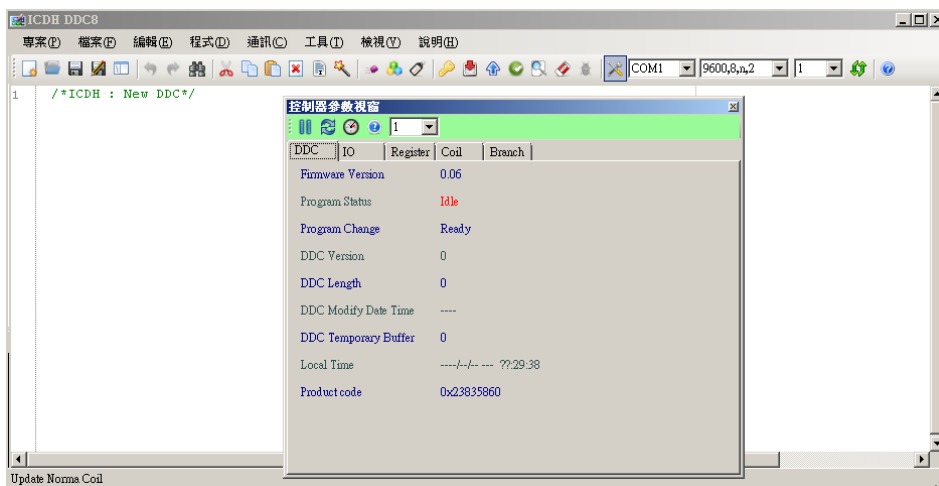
ICDH DDC8

專案(P) 檔案(F) 編輯(E) 程式(D) 通訊(C) 工具(T) 檢視(V) 說明(H)

COM1 9600,8,n,2 1 1

1 /*ICDH : New DDC*/

控制器參數視窗

1

DDC IO Register Coil Branch

| | |
|---|---|
| Firmware Version | 0.06 |
| Program Status | Idle |
| Program Change | Ready |
| DDC Version | 0 |
| DDC Length | 0 |
| DDC Modify Date Time | ---- |
| DDC Temporary Buffer | 0 |
| Local Time | ----/--/-- --- ??:29:38 |
| Product code | 0x23835860 |

Update Norma Coil